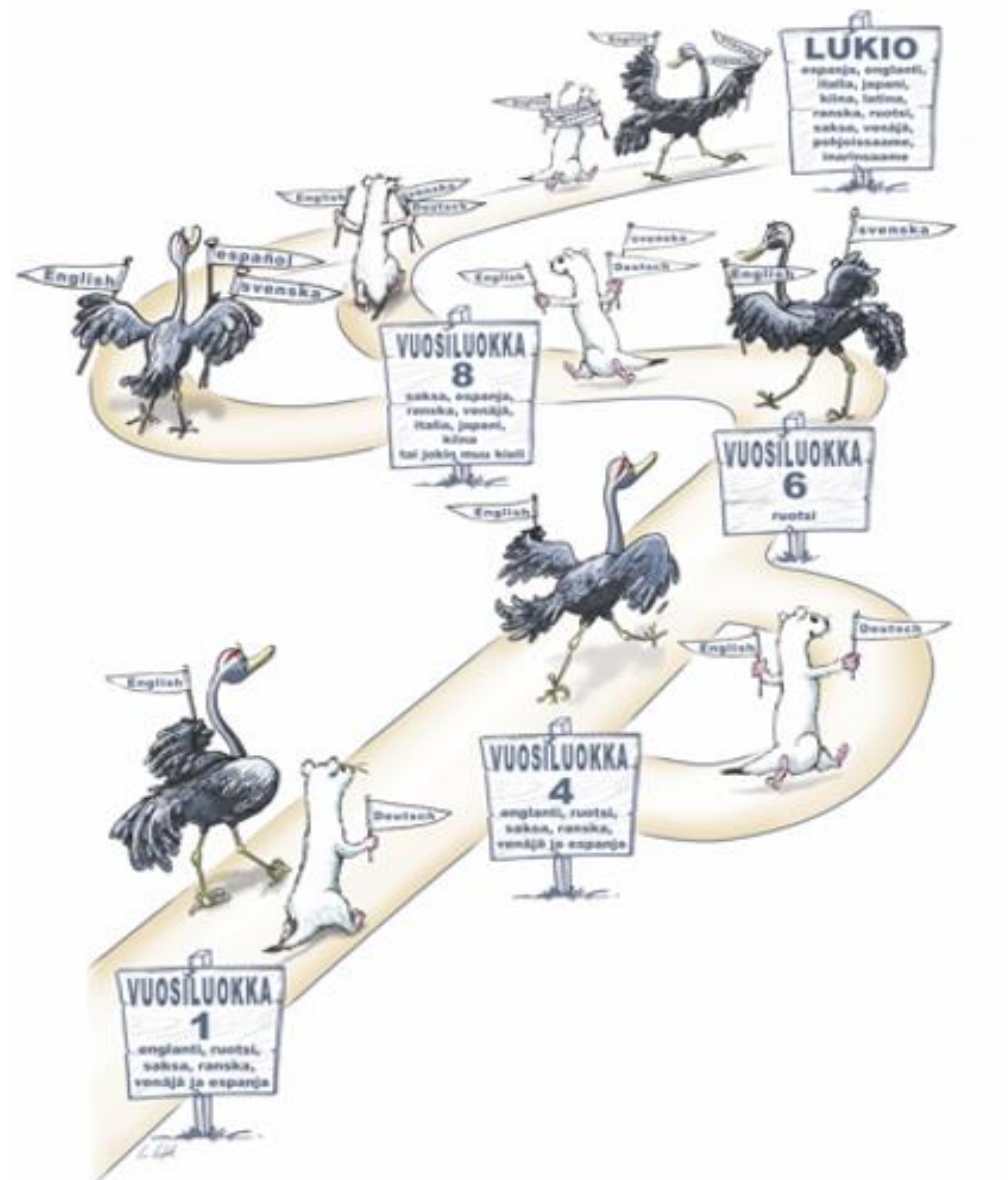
LUKIO
espanja, englanti, italia, japani, kiina, latina, ranska, ruotsi, saksa, venäjä, pohjoissaame, inarinsaame

English
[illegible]
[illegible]

English
svenska
Deutsch

English
español
svenska

svenska
English
Deutsch

svenska
English

VUOSILUOKKA
8
saksa, espanja, ranska, venäjä, italia, japani, kiina tai jokin muu kieli

VUOSILUOKKA
6
ruotsi

English

English
Deutsch

English

Deutsch

VUOSILUOKKA
4
englanti, ruotsi, saksa, ranska, venäjä ja espanja

VUOSILUOKKA
1
englanti, ruotsi, saksa, ranska, venäjä ja espanja